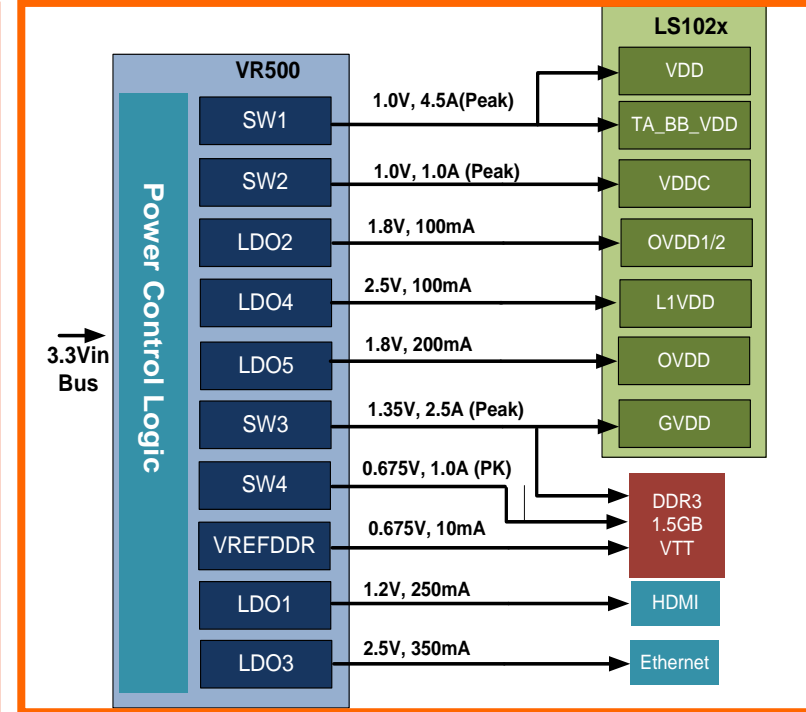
VR500

Power Control Logic

3.3Vin Bus

SW1
SW2
LDO2
LDO4
LDO5
SW3
SW4
VREFDDR
LDO1
LDO3

1.0V, 4.5A(Peak)
1.0V, 1.0A (Peak)
1.8V, 100mA
2.5V, 100mA
1.8V, 200mA
1.35V, 2.5A (Peak)
0.675V, 1.0A (PK)
0.675V, 10mA
1.2V, 250mA
2.5V, 350mA

LS102x
VDD
TA_BB_VDD
VDDC
OVDD1/2
L1VDD
OVDD
GVDD

DDR3
1.5GB
VTT

HDMI

Ethernet